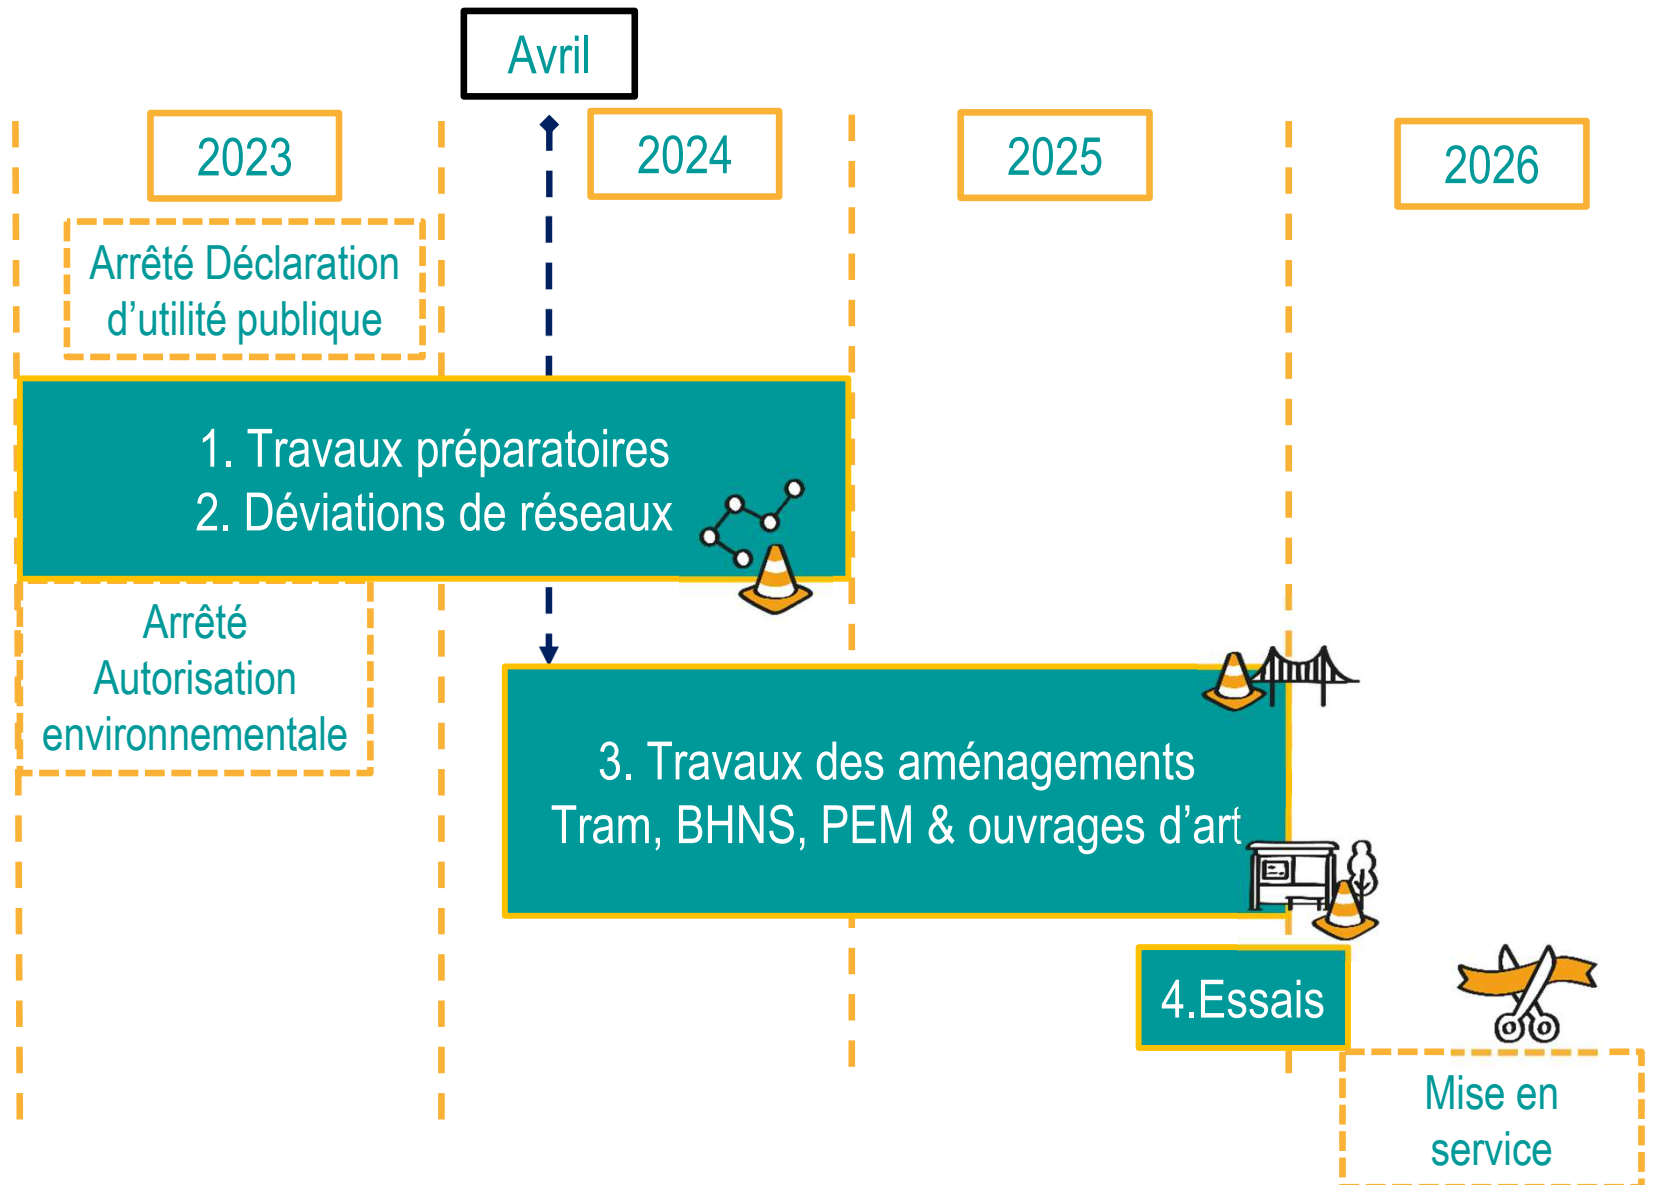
Avril

2023

2024

2025

2026

Arrêté Déclaration d'utilité publique

1. Travaux préparatoires
2. Déviations de réseaux

Arrêté Autorisation environnementale

3. Travaux des aménagements Tram, BHNS, PEM & ouvrages d'art

4.Essais

Mise en service